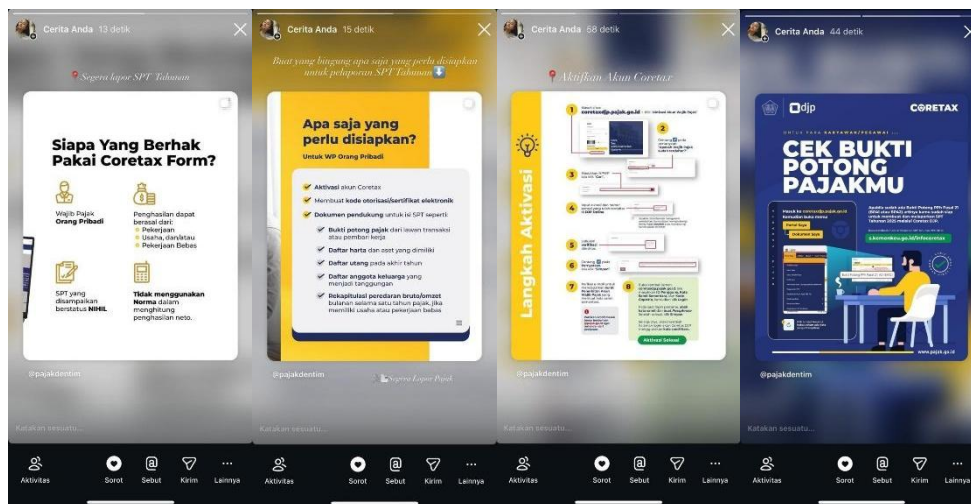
Cerita Anda 13 detik

Segera lapor SPT Tahunan

Siapa Yang Berhak Pakai Coretax Form?

Wajib Pajak Orang Pribadi

Penghasilan dapat berasal dari:
Pekerjaan
Usaha, dan/atau
Pekerjaan Bebas

SPT yang disampaikan berstatus NIHIL

Tidak menggunakan Norma dalam menghitung penghasilan neto.

@pajakdentim

Katakan sesuatu...

Aktivitas Sorot Sebut Kirim Lainnya

Cerita Anda 15 detik

Buat yang bingung apa saja yang perlu disiapkan untuk pelaporan SPT Tahunan

Apa saja yang perlu disiapkan?

Untuk WP Orang Pribadi

Aktivasi akun Coretax
Membuat kode otorisasi/sertifikat elektronik
Dokumen pendukung untuk isi SPT seperti
Bukti potong pajak dari lawan transaksi atau pemberi kerja
Daftar harta dan aset yang dimiliki
Daftar utang pada akhir tahun
Daftar anggota keluarga yang menjadi tanggungan
Rekapitulasi peredaran bruto/omzet bulanan selama satu tahun pajak, jika memiliki usaha atau pekerjaan bebas

@pajakdentim

Segera Lapor Pajak

Katakan sesuatu...

Aktivitas Sorot Sebut Kirim Lainnya

Cerita Anda 58 detik

Aktifkan Akun Coretax

Langkah Aktivasi

coretaxdjp.pajak.go.id

Aktivasi Selesai

@pajakdentim

Katakan sesuatu...

Aktivitas Sorot Sebut Kirim Lainnya

Cerita Anda 44 detik

djp

CORETAX

UNTUK PARA KARYAWAN/PEGAWAI ...

CEK BUKTI POTONG PAJAKMU

www.pajak.go.id

@pajakdentim

Katakan sesuatu...

Aktivitas Sorot Sebut Kirim Lainnya